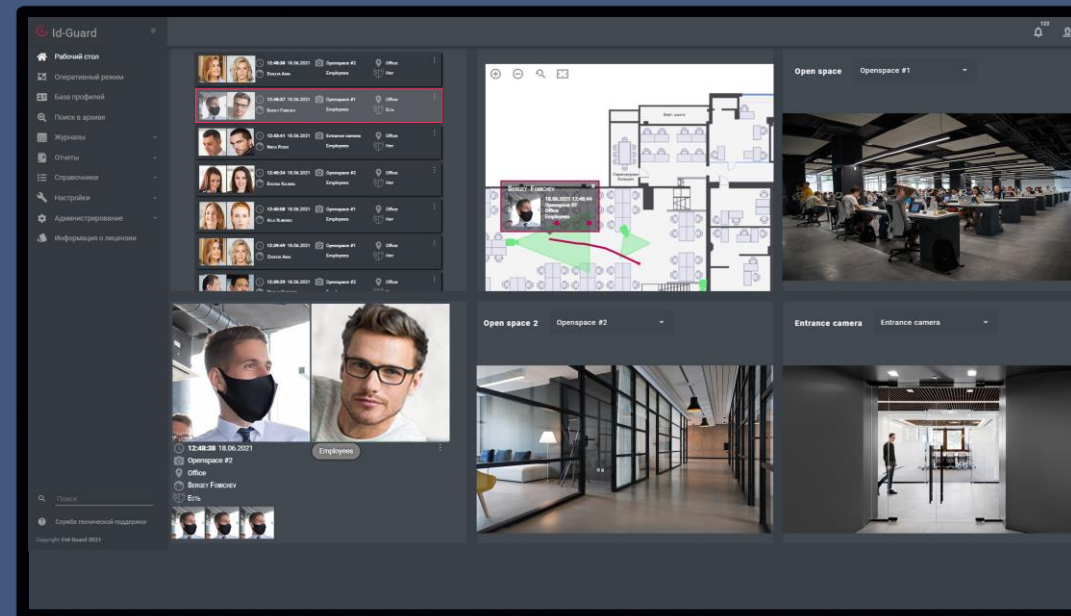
Id-Guard

Рабочий стол
Оперативный режим
База профилей
Поиск в архиве
Журналы
Отчеты
Справочники
Настройки
Администрирование
Информация о лицензии

Поиск
Служба технической поддержки
Copyright Id-Guard 2021

123

12:48:38 18.06.2021 Openspace #2 Office
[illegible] Employees Нет

12:48:07 18.06.2021 Openspace #1 Office
Sergey Fomichev Employees Есть

12:48:01 18.06.2021 Entrance camera Office
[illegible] Employees Нет

12:48:34 18.06.2021 Openspace #2 Office
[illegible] Employees Нет

12:48:09 18.06.2021 Openspace #1 Office
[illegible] Employees Нет

12:09:49 18.06.2021 Openspace #1 Office
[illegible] Employees Нет

12:09:09 18.06.2021 Openspace #2 Office

Sergey Fomichev
18.06.2021 12:48:44
Openspace #2
Office
Employees

Open space Openspace #1

12:48:38 18.06.2021
Openspace #2
Office
Sergey Fomichev
Есть
Employees

Open space 2 Openspace #2

Entrance camera Entrance camera